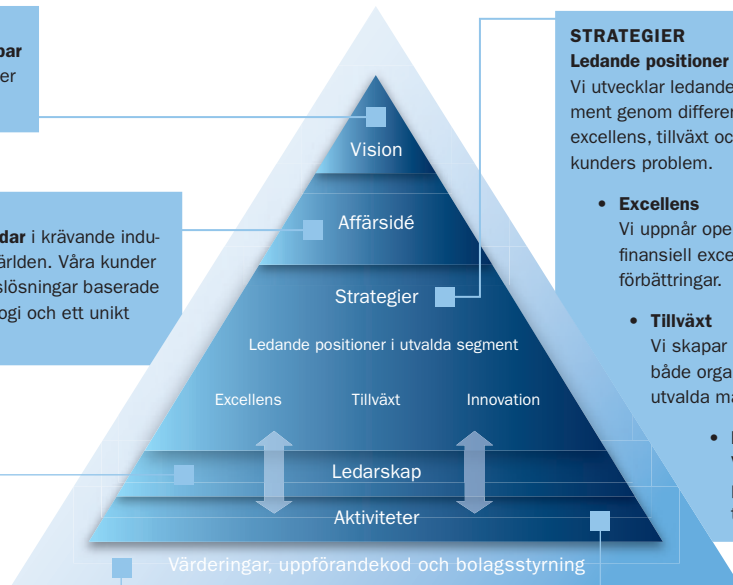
bar
er

dar i krävande indu-
ärlden. Våra kunder
slösningar baserade
ogi och ett unikt

Vision

Affärsidé

Strategier

Ledande positioner i utvalda segment

Excellens

Tillväxt

Innovation

Ledarskap

Aktiviteter

Värderingar, uppförandekod och bolagsstyrning

STRATEGIER
Ledande positioner
Vi utvecklar ledande
ment genom differen
excellens, tillväxt oc
kunders problem.

• Excellens
Vi uppnår ope
finansiell exce
förbättringar.

• Tillväxt
Vi skapar
både orga
utvalda ma

• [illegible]
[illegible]
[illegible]
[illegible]